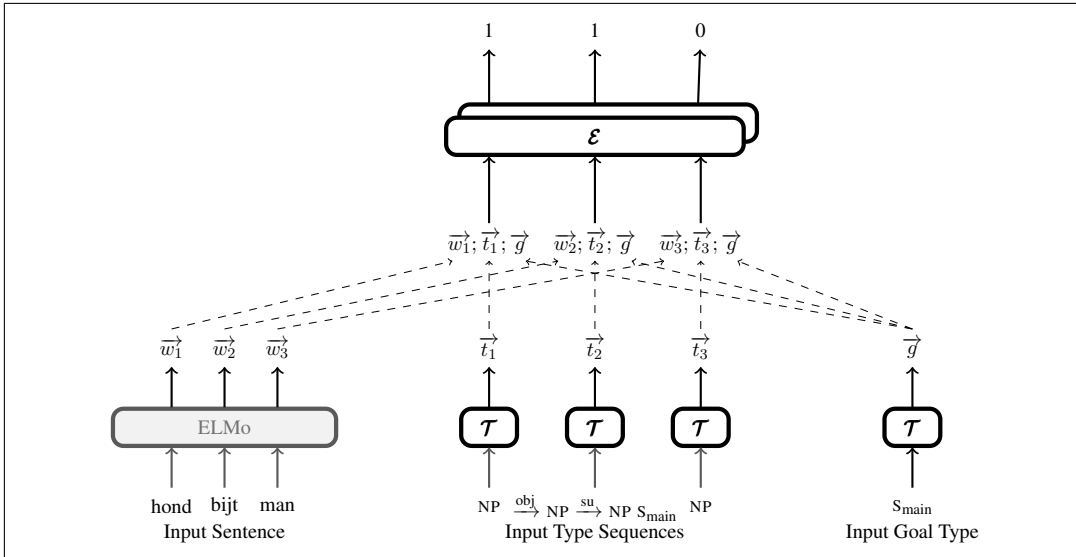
1 1 0

$\mathcal{E}$

$\overrightarrow{w_1}; \overrightarrow{t_1}; \overrightarrow{g}$ $\overrightarrow{w_2}; \overrightarrow{t_2}; \overrightarrow{g}$ $\overrightarrow{w_3}; \overrightarrow{t_3}; \overrightarrow{g}$

$\overrightarrow{w_1}$ $\overrightarrow{w_2}$ $\overrightarrow{w_3}$ $\overrightarrow{t_1}$ $\overrightarrow{t_2}$ $\overrightarrow{t_3}$ $\overrightarrow{g}$

ELMo $\mathcal{T}$ $\mathcal{T}$ $\mathcal{T}$ $\mathcal{T}$

hond bijt man
Input Sentence

NP $\xrightarrow{obj}$ NP $\xrightarrow{su}$ NP $S_{main}$ NP
Input Type Sequences

$S_{main}$
Input Goal Type